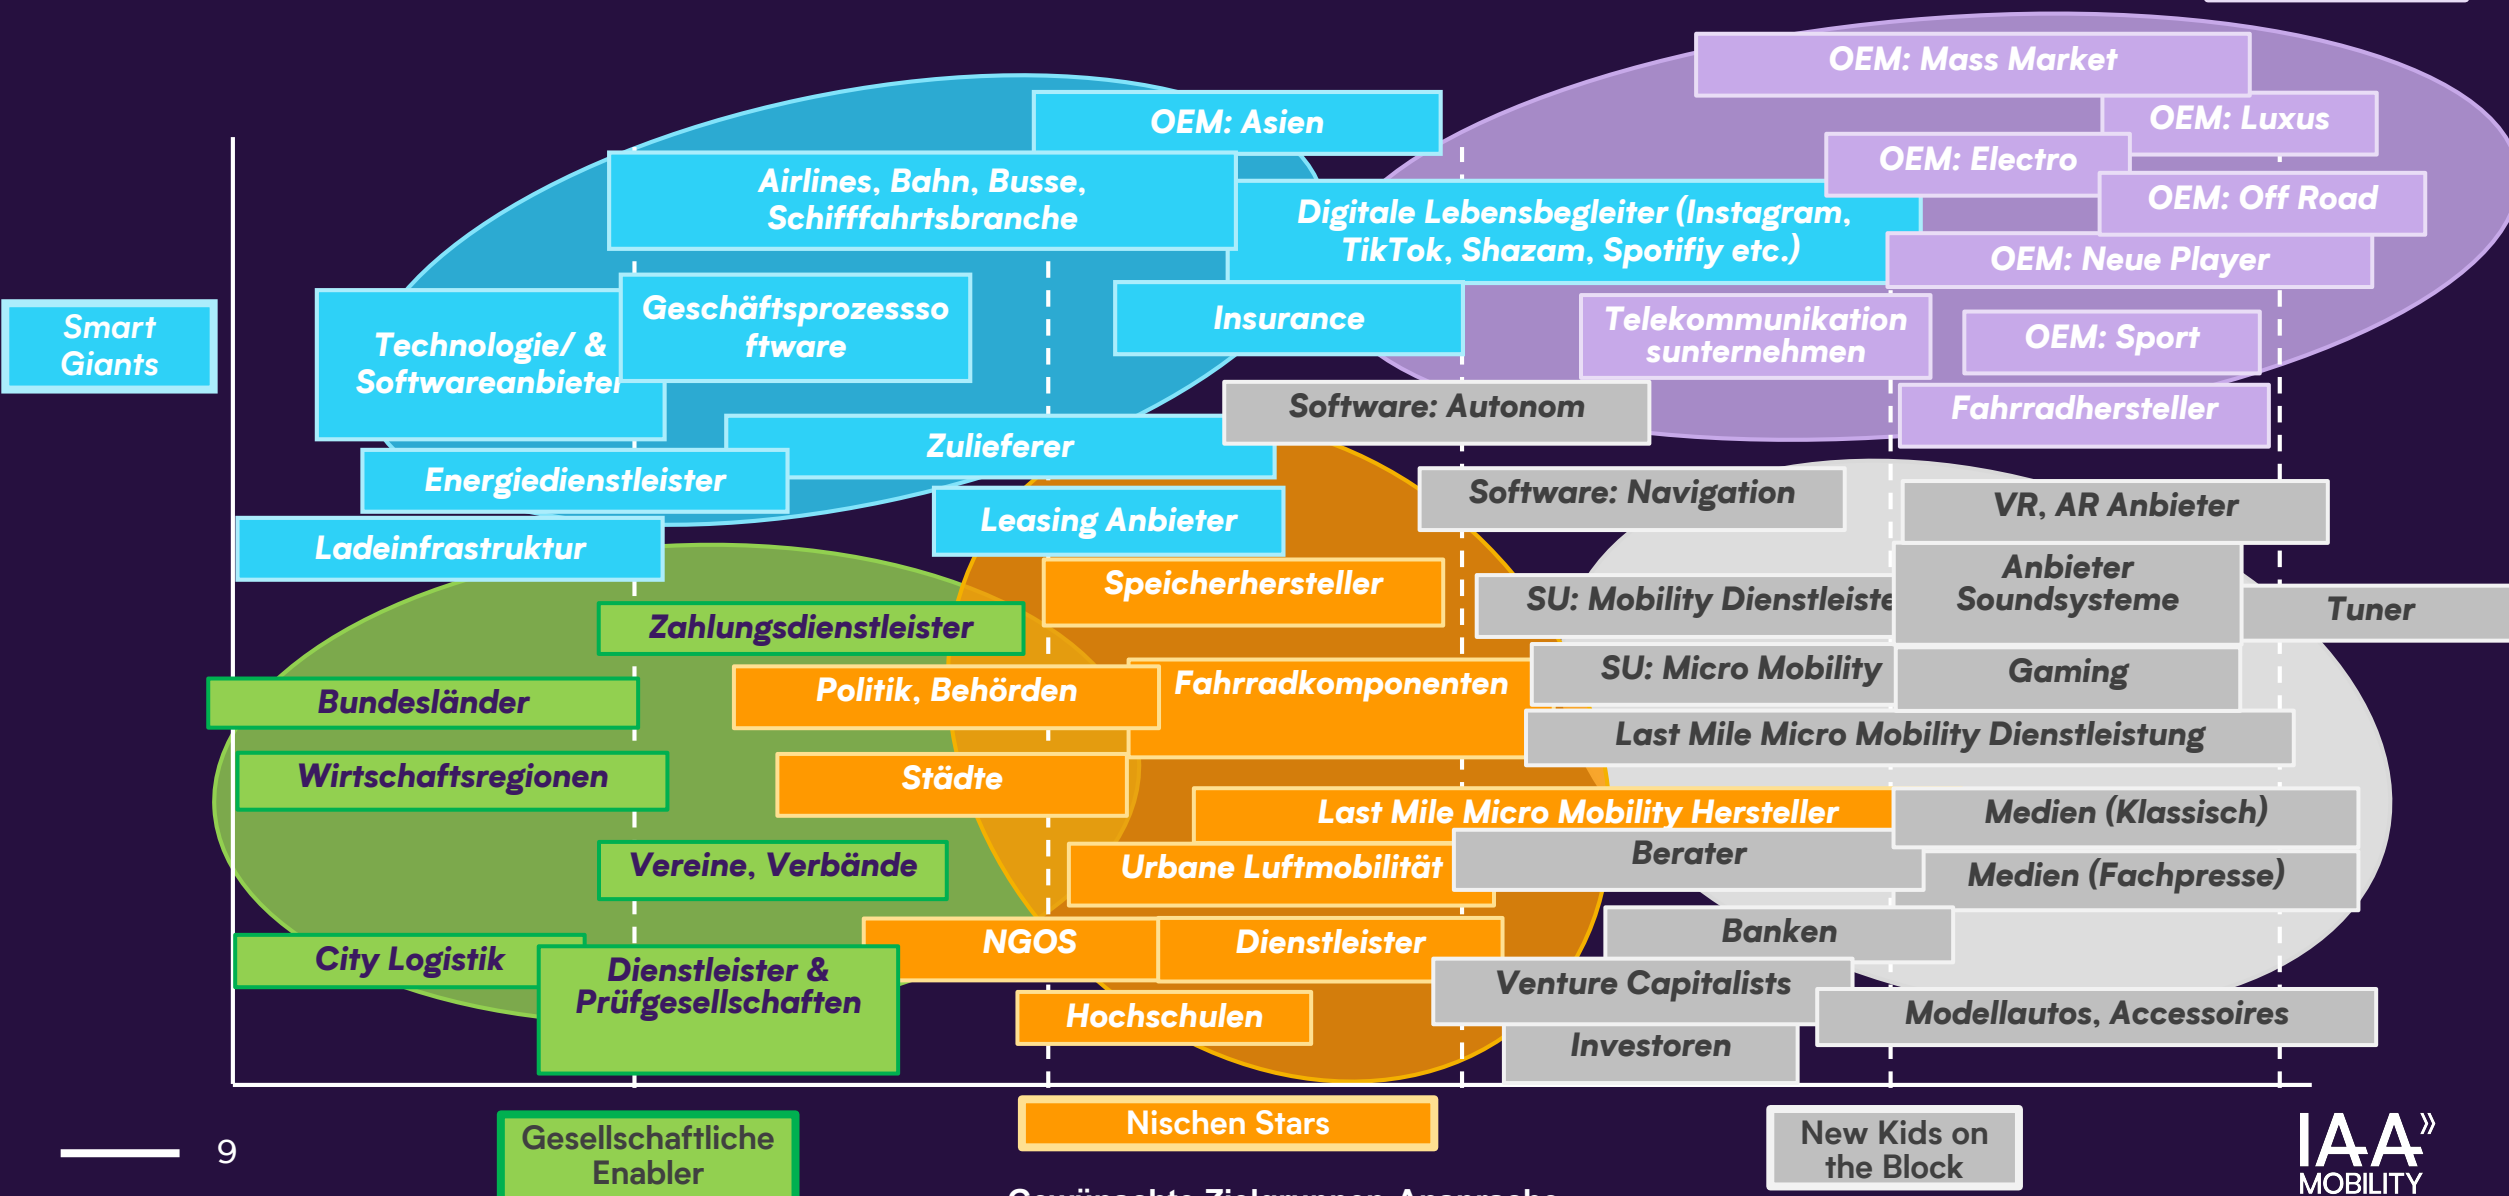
OEM: Mass Market
OEM: Luxus
OEM: Electro
OEM: Off Road
OEM: Neue Player
OEM: Asien
Airlines, Bahn, Busse, Schifffahrtsbranche
Digitale Lebensbegleiter (Instagram, TikTok, Shazam, Spotifiy etc.)
Smart Giants
Technologie/ & Softwareanbieter
Geschäftsprozesssoftware
Insurance
Telekommunikationsunternehmen
OEM: Sport
Software: Autonom
Fahrradhersteller
Zulieferer
Energiedienstleister
Software: Navigation
VR, AR Anbieter
Leasing Anbieter
Ladeinfrastruktur
Speicherhersteller
SU: Mobility Dienstleiste
Anbieter Soundsysteme
Tuner
Zahlungsdienstleister
SU: Micro Mobility
Gaming
Bundesländer
Politik, Behörden
Fahrradkomponenten
Last Mile Micro Mobility Dienstleistung
Wirtschaftsregionen
Städte
Last Mile Micro Mobility Hersteller
Medien (Klassisch)
Berater
Vereine, Verbände
Urbane Luftmobilität
Medien (Fachpresse)
Banken
NGOS
Dienstleister
City Logistik
Dienstleister & Prüfgesellschaften
Venture Capitalists
Modellautos, Accessoires
Hochschulen
Investoren
9
Gesellschaftliche Enabler
Nischen Stars
New Kids on the Block
IAA MOBILITY
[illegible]